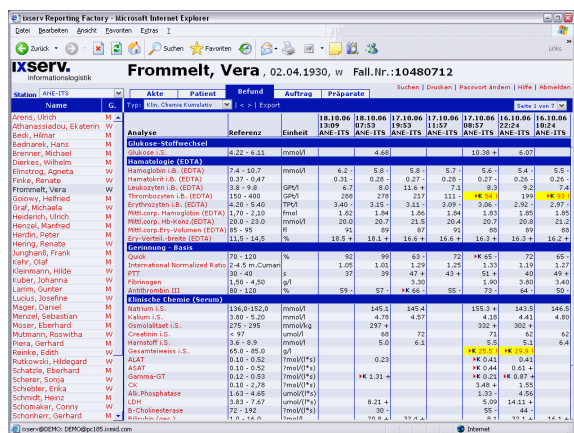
ixserv Reporting Factory - Microsoft Internet Explorer

Datei Bearbeiten Ansicht Favoriten Extras ?

Zurück Suchen Favoriten

Links

IXSERV. informationslogistik

Frommelt, Vera, 02.04.1930, w Fall.Nr.:10480712

Suchen | Drucken | Passwort ändern | Hilfe | Abmelden

Station ANE-ITS

Akte Patient Befund Auftrag Präparate

Name G.

Typ: Klin. Chemie Kumulativ | < > | Export

Seite 1 von 7

Arens, Ulrich M
Athanassiadou, Ekaterini W
Beck, Hilmar M
Bednarek, Hans M
Brenner, Michael M
Dierkes, Wilhelm M
Elmstrog, Agneta W
Finke, Renate W
Frommelt, Vera W
Goiowy, Helfried M
Graf, Michaela W
Heiderich, Ulrich M
Henzel, Manfred M
Herdin, Peter M
Hering, Renate W
Junghanß, Frank M
Kehr, Olaf M
Kleinmann, Hilde W
Kuber, Johanna W
Lamm, Gunter M
Lucius, Josefine W
Mager, Daniel M
Menzel, Sebastian M
Moser, Eberhard M
Mutmann, Roswitha W
Piera, Gerhard M
Reinke, Edith W
Rutkowski, Hildegard W
Schatzle, Eberhard M
Scherer, Sonja W
Schiebler, Erika W
Schmidt, Heinz M
Schomaker, Conny W
Schonherr, Gerhard M

| Analyse | Referenz | Einheit | 18.10.06 13:09 ANE-ITS | 18.10.06 07:53 ANE-ITS | 17.10.06 19:53 ANE-ITS | 17.10.06 11:57 ANE-ITS | 17.10.06 08:57 ANE-ITS | 16.10.06 22:24 ANE-ITS | 16.10.06 10:24 ANE-ITS |
|---|---|---|---|---|---|---|---|---|---|
| Glukose-Stoffwechsel | | | | | | | | | |
| Glukose i.S. | 4.22 - 6.11 | mmol/l | | 4.68 | | | 10.38 + | 6.07 | |
| Hämatologie (EDTA) | | | | | | | | | |
| Hämoglobin i.B. (EDTA) | 7.4 - 10.7 | mmol/l | 6.2 - | 5.8 - | 5.8 - | 5.7 - | 5.6 - | 5.4 - | 5.5 - |
| Hämatokrit i.B. (EDTA) | 0.37 - 0.47 | | 0.31 - | 0.28 - | 0.27 - | 0.28 - | 0.27 - | 0.26 - | 0.26 - |
| Leukozyten i.B. (EDTA) | 3.8 - 9.8 | GPt/l | 6.7 | 8.0 | 11.6 + | 7.1 | 8.3 | 9.2 | 7.4 |
| Thrombozyten i.B. (EDTA) | 150 - 400 | GPt/l | 288 | 278 | 217 | 111 - | 54 | 199 | 93 |
| Erythrozyten i.B. (EDTA) | 4.20 - 5.40 | TPt/l | 3.40 - | 3.15 - | 3.11 - | 3.09 - | 3.06 - | 2.92 - | 2.97 - |
| Mittl.corp. Hämoglobin (EDTA) | 1.70 - 2.10 | fmol | 1.82 | 1.84 | 1.86 | 1.84 | 1.83 | 1.85 | 1.85 |
| Mittl.corp. Hb-Konz.(EDTA) | 20.0 - 23.0 | mmol/l | 20.0 | 20.7 | 21.5 | 20.4 | 20.7 | 20.8 | 21.2 |
| Mittl.corp.Ery-Volumen (EDTA) | 85 - 95 | fl | 91 | 89 | 87 | 91 | 88 | 89 | 88 |
| Ery-Verteil.-breite (EDTA) | 11,5 - 14,5 | % | 18.1 + | 18.1 + | 16.6 + | 16.3 + | 16.3 + | 16.2 + | 16.2 + |
| Gerinnung - Basis | | | | | | | | | |
| Quick | 70 - 120 | % | 92 | 99 | 63 | 72 | 72 | 65 | |
| International Normalized Ratio | 2-4,5 m.Cuman | | 1.05 | 1.01 | 1.29 | 1.25 | 1.33 | 1.19 | 1.27 |
| PTT | 30 - 40 | s | 37 | 39 | 47 + | 43 + | 51 + | 40 | 49 + |
| Fibrinogen | 1,50 - 4,50 | g/l | | | 3.30 | | 1.90 | 3.80 | 3.40 |
| Antithrombin III | 80 - 120 | % | 59 - | 57 - | 66 - | 55 - | 73 - | 64 - | 50 - |
| Klinische Chemie (Serum) | | | | | | | | | |
| Natrium i.S. | 136,0-152,0 | mmol/l | | 145.1 | 145.4 | | 155.3 + | 143.5 | 146.5 |
| Kalium i.S. | 3.80 - 5.20 | mmol/l | | 4.76 | 4.57 | | 4.18 | 4.41 | 4.80 |
| Osmolalitaet i.S. | 275 - 295 | mmol/kg | | 297 + | | | 332 + | 302 + | |
| Creatinin i.S. | < 97 | umol/l | | 68 | 72 | | 71 | 62 | 62 |
| Harnstoff i.S. | 3.6 - 8.9 | mmol/l | | 5.0 | 6.1 | | 5.5 | 5.1 | 6.4 |
| Gesamteiweiss i.S. | 65.0 - 85.0 | g/l | | | | | 25.9 | 29.9 | |
| ALAT | 0.10 - 0.52 | ?mol/(l*s) | | 0.23 | | | 0.41 | 0.41 | |
| ASAT | 0.10 - 0.52 | ?mol/(l*s) | | | | | 0.44 | 0.61 + | |
| Gamma-GT | 0.12 - 0.53 | ?mol/(l*s) | | 1.31 + | | | 0.21 | 0.87 + | |
| CK | 0.10 - 2.78 | ?mol/(l*s) | | | | | 3.48 + | 1.55 | |
| Alk.Phosphatase | 1.63 - 4.65 | umol/(l*s) | | | | | 1.33 - | 4.56 | |
| LDH | 3.83 - 7.67 | umol/(l*s) | | 8.21 + | | | 5.09 | 14.11 + | |
| B-Cholinesterase | 72 - 192 | ?mol/(l*s) | | 30 - | | | 55 - | 44 - | |
| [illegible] | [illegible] | | | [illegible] | | | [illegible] | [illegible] | |

ixserv@DEMO: DEMO@pc105.ixmid.com
Internet